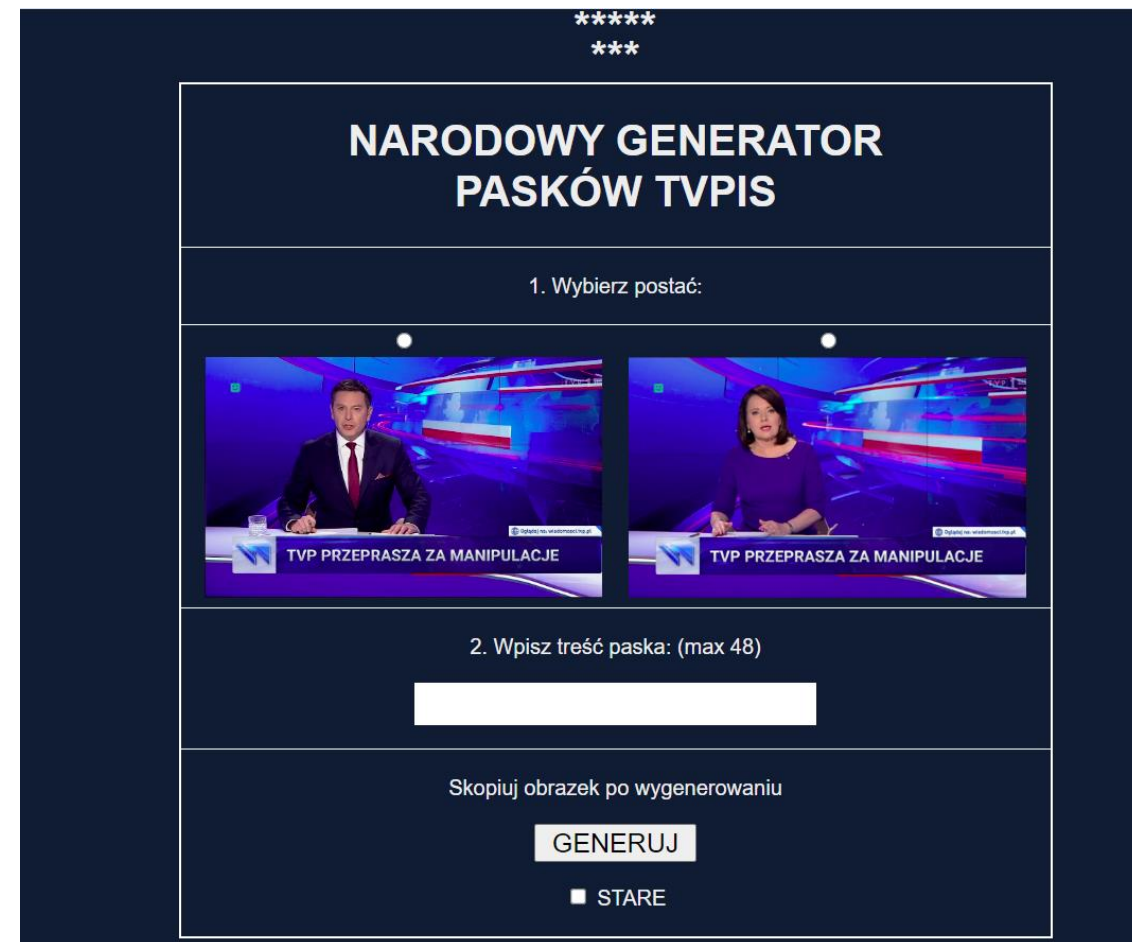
*****
***

NARODOWY GENERATOR PASKÓW TVPIS

1. Wybierz postać:

Oglądaj na: wiadomosci.tvp.pl
TVP PRZEPRASZA ZA MANIPULACJE

Oglądaj na: wiadomosci.tvp.pl
TVP PRZEPRASZA ZA MANIPULACJE

2. Wpisz treść paska: (max 48)

Skopiuj obrazek po wygenerowaniu

GENERUJ

STARE